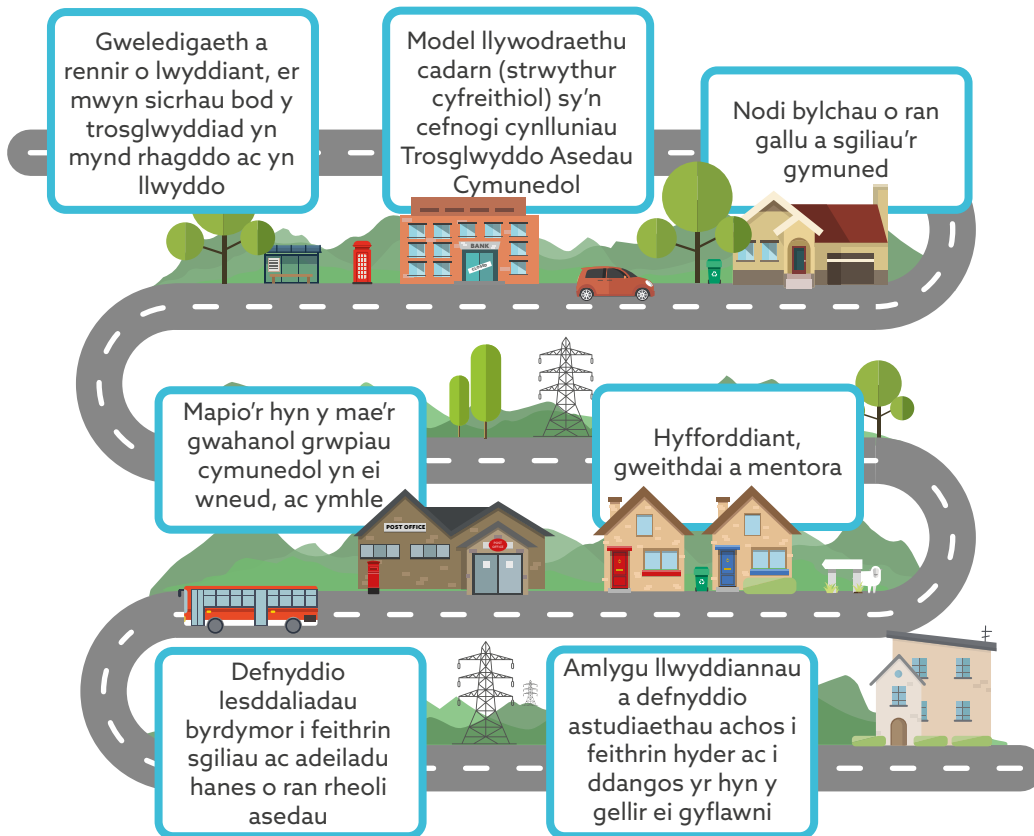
Gweledigaeth a rennir o lwyddiant, er mwyn sicrhau bod y trosglwyddiad yn mynd rhagddo ac yn llwyddo

Model llywodraethu cadarn (strwythur cyfreithiol) sy'n cefnogi cynlluniau Trosglwyddo Asedau Cymunedol

Nodi bylchau o ran gallu a sgiliau'r gymuned

BANK

Mapio'r hyn y mae'r gwahanol grwpiau cymunedol yn ei wneud, ac ymhle

Hyfforddiant, gweithdai a mentora

POST OFFICE

Defnyddio lesddaliadau byrdymor i feithrin sgiliau ac adeiladu hanes o ran rheoli asedau

Amlygu llwyddiannau a defnyddio astudiaethau achos i feithrin hyder ac i ddangos yr hyn y gellir ei gyflawni